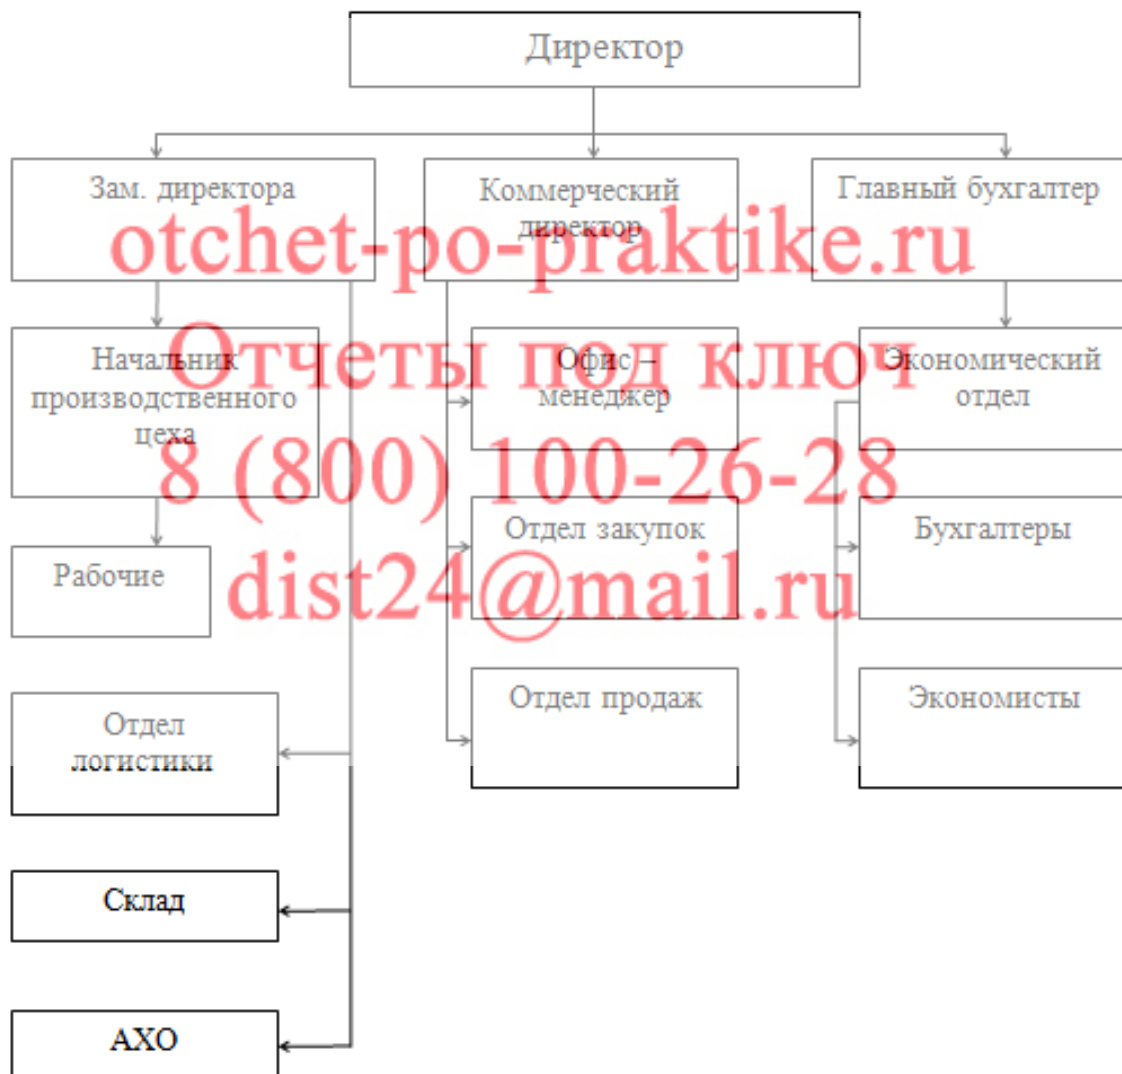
Директор

Зам. директора

Коммерческий директор

Главный бухгалтер

Начальник производственного цеха

Офис – менеджер

Экономический отдел

Рабочие

Отдел закупок

Бухгалтеры

Отдел продаж

Экономисты

Отдел логистики

Склад

АХО

otchet-po-praktike.ru
Отчеты под ключ
8 (800) 100-26-28
dist24@mail.ru